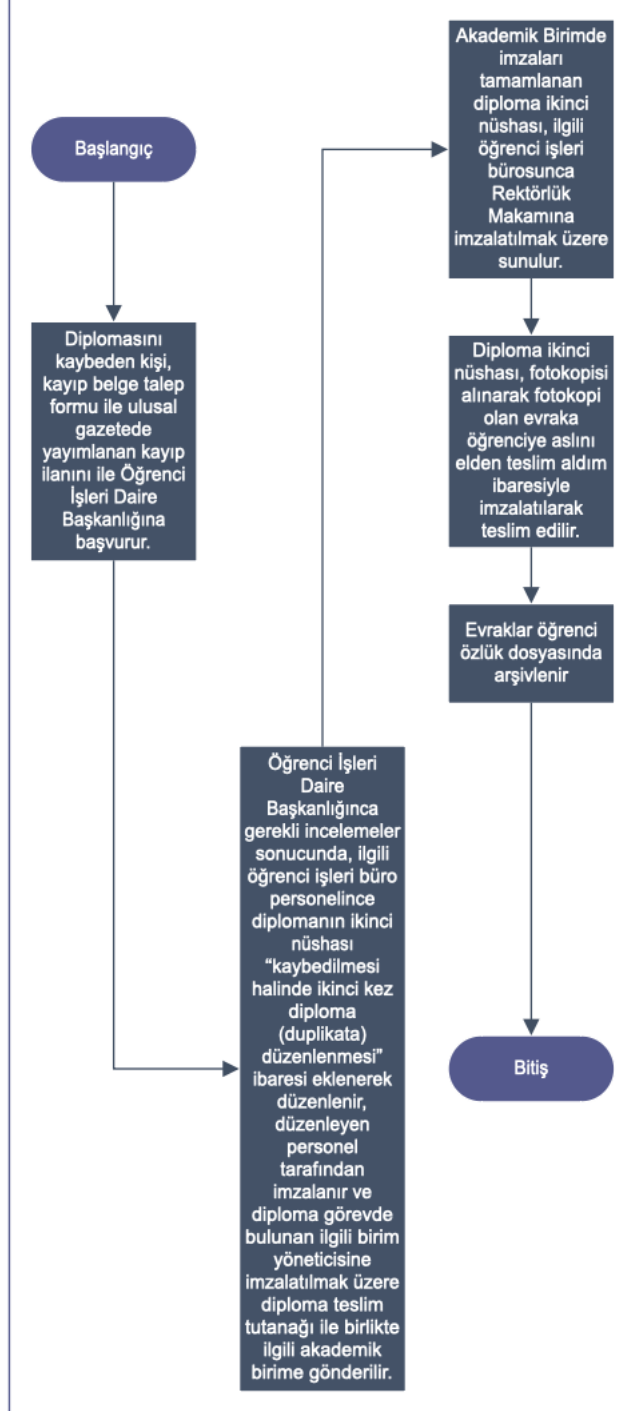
Başlangıç

Diplomasını kaybeden kişi, kayıp belge talep formu ile ulusal gazetede yayımlanan kayıp ilanını ile Öğrenci İşleri Daire Başkanlığına başvurur.

Öğrenci İşleri Daire Başkanlığınca gerekli incelemeler sonucunda, ilgili öğrenci işleri büro personelince diplomanın ikinci nüshası “kaybedilmesi halinde ikinci kez diploma (duplikata) düzenlenmesi” ibaresi eklenerek düzenlenir, düzenleyen personel tarafından imzalanır ve diploma görevde bulunan ilgili birim yöneticisine imzalatılmak üzere diploma teslim tutanağı ile birlikte ilgili akademik birime gönderilir.

Akademik Birimde imzaları tamamlanan diploma ikinci nüshası, ilgili öğrenci işleri bürosunca Rektörlük Makamına imzalatılmak üzere sunulur.

Diploma ikinci nüshası, fotokopisi alınarak fotokopi olan evraka öğrenciye aslını elden teslim aldım ibaresiyle imzalatılarak teslim edilir.

Evraklar öğrenci özlük dosyasında arşivlenir

Bitiş